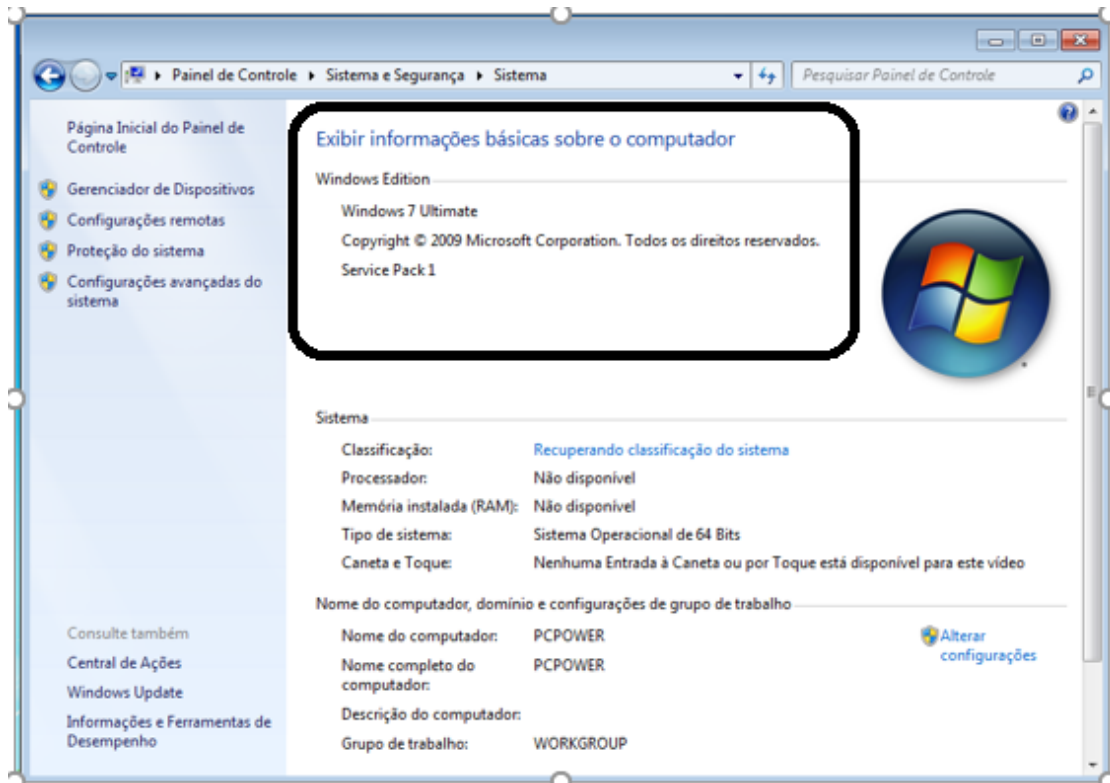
Painel de Controle ▸ Sistema e Segurança ▸ Sistema

Pesquisar Painel de Controle

Página Inicial do Painel de Controle

Gerenciador de Dispositivos

Configurações remotas

Proteção do sistema

Configurações avançadas do sistema

Consulte também

Central de Ações

Windows Update

Informações e Ferramentas de Desempenho

Exibir informações básicas sobre o computador

Windows Edition

Windows 7 Ultimate

Copyright © 2009 Microsoft Corporation. Todos os direitos reservados.

Service Pack 1

Sistema

| | |
|---|---|
| Classificação: | Recuperando classificação do sistema |
| Processador: | Não disponível |
| Memória instalada (RAM): | Não disponível |
| Tipo de sistema: | Sistema Operacional de 64 Bits |
| Caneta e Toque: | Nenhuma Entrada à Caneta ou por Toque está disponível para este vídeo |

Nome do computador, domínio e configurações de grupo de trabalho

| | |
|---|---|
| Nome do computador: | PCPOWER |
| Nome completo do computador: | PCPOWER |
| Descrição do computador: | |
| Grupo de trabalho: | WORKGROUP |

Alterar configurações